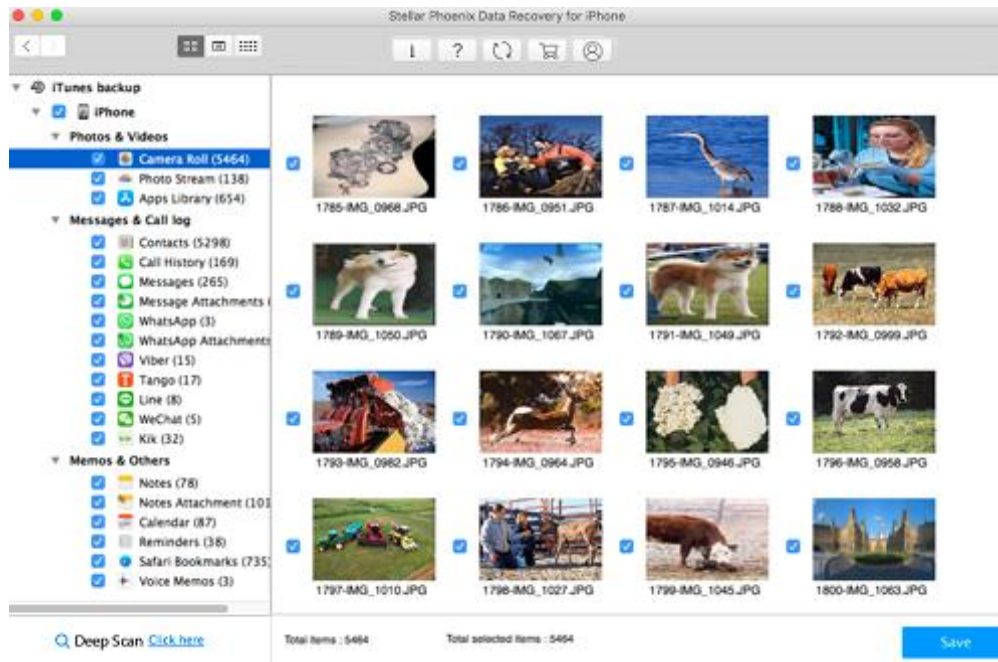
Stellar Phoenix Data Recovery for iPhone

iTunes backup
iPhone
Photos & Videos
Camera Roll (5464)
Photo Stream (138)
Apps Library (654)
Messages & Call log
Contacts (5298)
Call History (169)
Messages (265)
Message Attachments
WhatsApp (3)
WhatsApp Attachments
Viber (15)
Tango (17)
Line (8)
WeChat (5)
Kik (32)
Memos & Others
Notes (78)
Notes Attachment (101
Calendar (87)
Reminders (38)
Safari Bookmarks (735)
Voice Memos (3)

1785-IMG_0968.JPG
1786-IMG_0951.JPG
1787-IMG_1014.JPG
1788-IMG_1032.JPG
1789-IMG_1050.JPG
1790-IMG_1067.JPG
1791-IMG_1049.JPG
1792-IMG_0999.JPG
1793-IMG_0982.JPG
1794-IMG_0964.JPG
1795-IMG_0946.JPG
1796-IMG_0958.JPG
1797-IMG_1010.JPG
1798-IMG_1027.JPG
1799-IMG_1045.JPG
1800-IMG_1063.JPG

Deep Scan Click here
Total items : 5464
Total selected items : 5464
Save